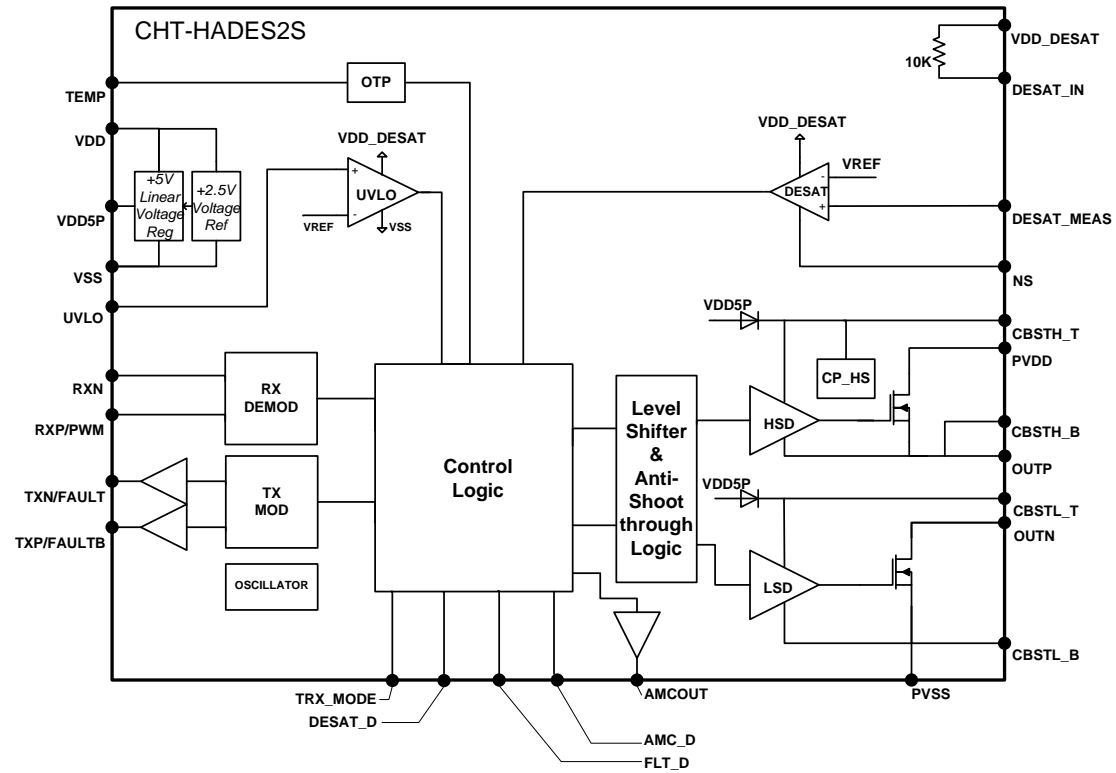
CHT-HADES2S

TEMP
VDD
VDD5P
VSS
UVLO
RXN
RXP/PWM
TXN/FAULT
TXP/FAULTB

OTP

+5V Linear Voltage Reg
+2.5V Voltage Ref

VDD_DESAT
UVLO
VREF
VSS

RX DEMOD
TX MOD
OSCILLATOR

Control Logic

Level Shifter & Anti-Shoot through Logic

VDD_DESAT
VREF
DESAT

10K

VDD5P
CP_HS
HSD
VDD5P
LSD

VDD_DESAT
DESAT_IN
DESAT_MEAS
NS
CBSTH_T
PVDD
CBSTH_B
OUTP
CBSTL_T
OUTN
CBSTL_B

TRX_MODE
DESAT_D
AMCOUT
AMC_D
FLT_D
PVSS